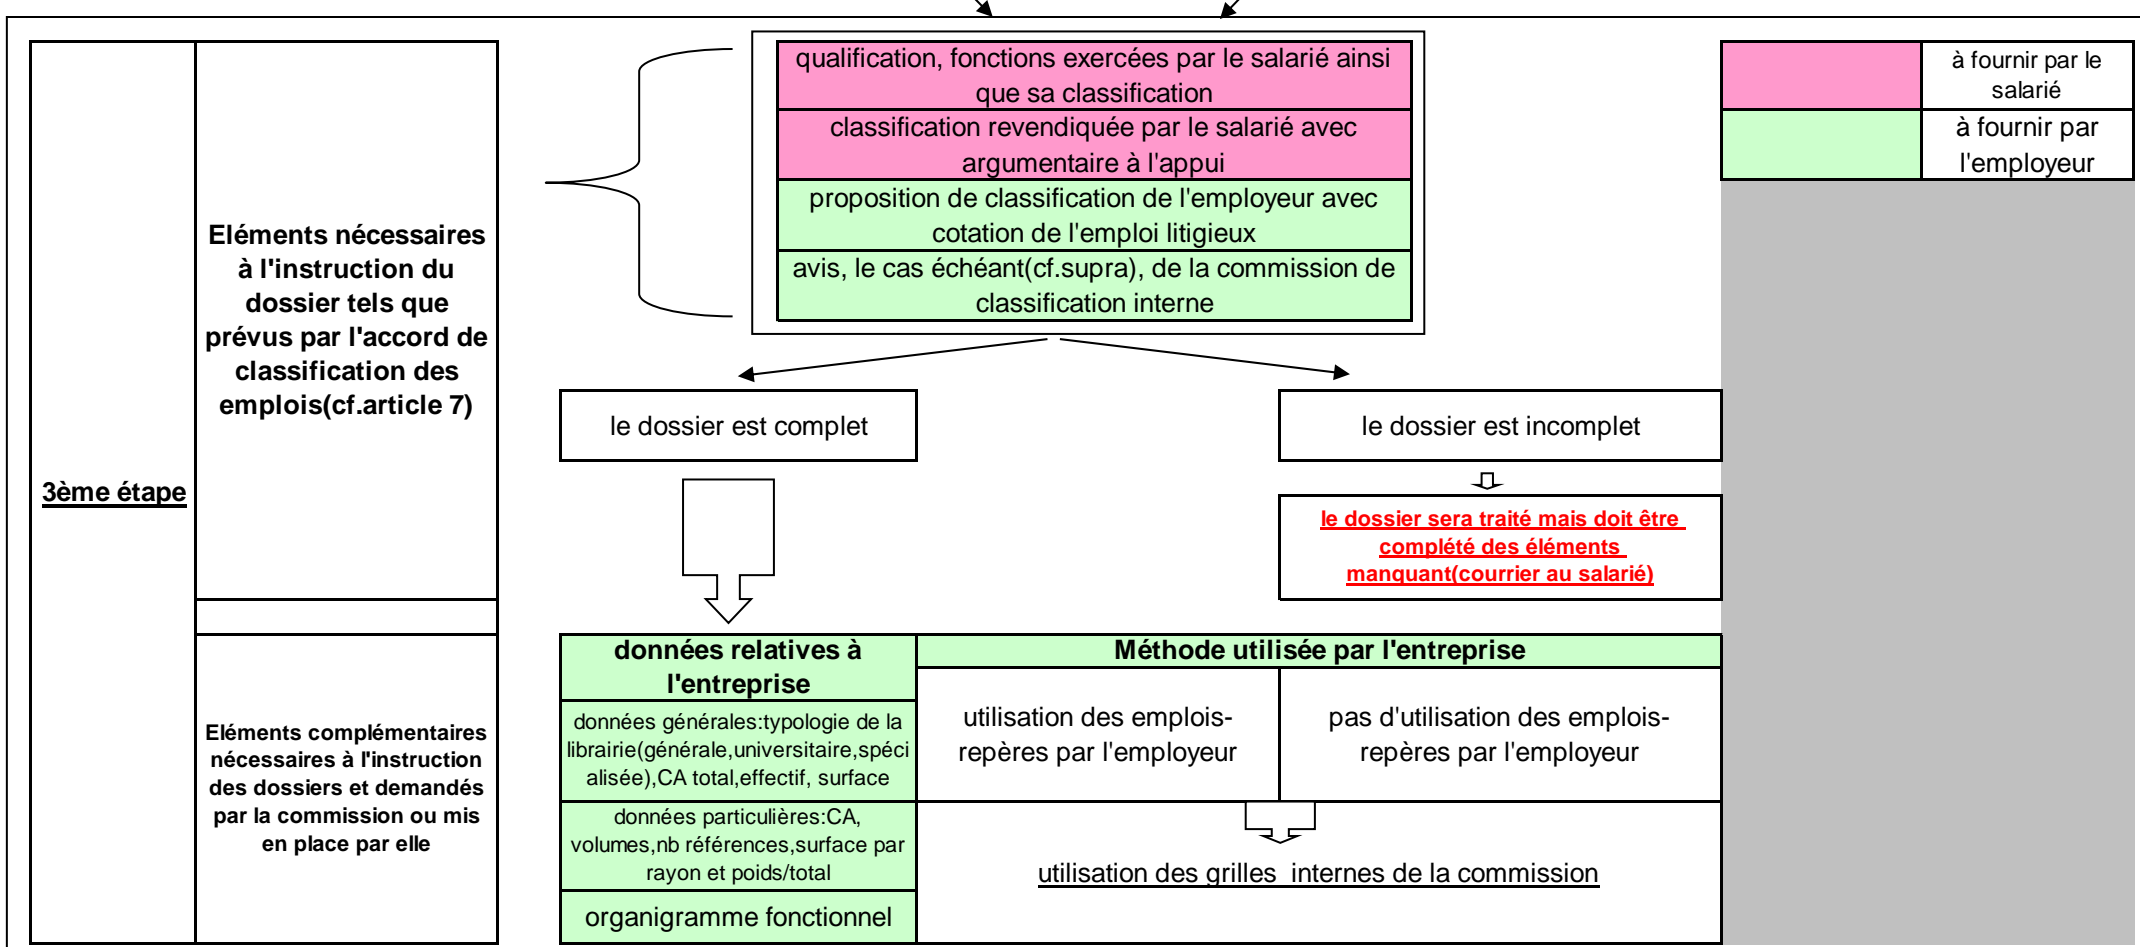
3ème étape

Eléments nécessaires à l'instruction du dossier tels que prévus par l'accord de classification des emplois(cf.article 7)

qualification, fonctions exercées par le salarié ainsi que sa classification

classification revendiquée par le salarié avec argumentaire à l'appui

proposition de classification de l'employeur avec cotation de l'emploi litigieux

avis, le cas échéant(cf.supra), de la commission de classification interne

à fournir par le salarié

à fournir par l'employeur

le dossier est complet

le dossier est incomplet

le dossier sera traité mais doit être complété des éléments manquant(courrier au salarié)

Eléments complémentaires nécessaires à l'instruction des dossiers et demandés par la commission ou mis en place par elle

données relatives à l'entreprise

données générales:typologie de la librairie(générale,universitaire,spécialisée),CA total,effectif, surface

données particulières:CA, volumes,nb références,surface par rayon et poids/total

organigramme fonctionnel

Méthode utilisée par l'entreprise

utilisation des emplois-repères par l'employeur

pas d'utilisation des emplois-repères par l'employeur

utilisation des grilles internes de la commission